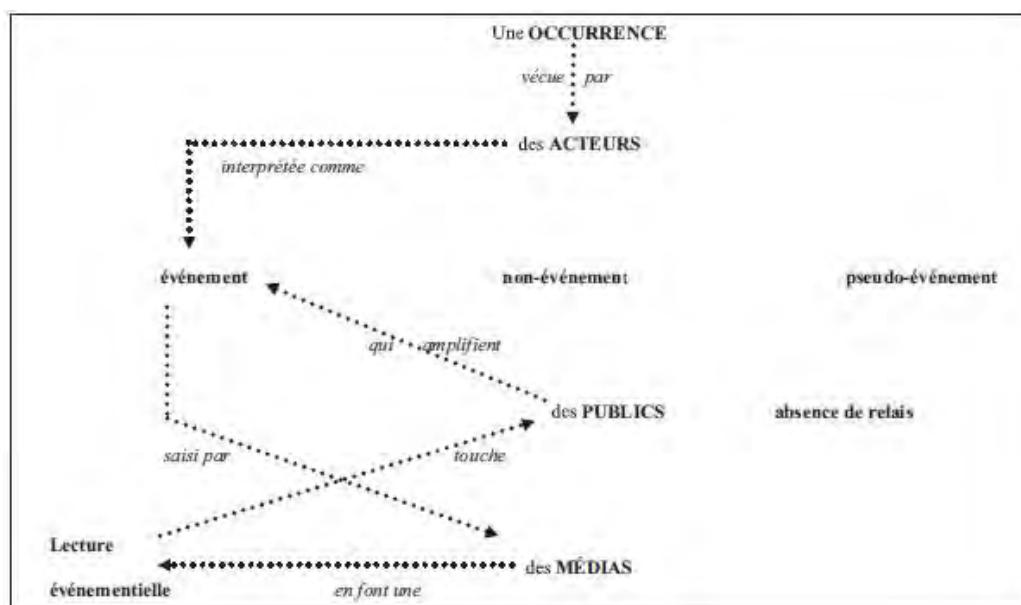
Une OCCURRENCE

vécue par

des ACTEURS

interprétée comme

événement

non-événement

pseudo-événement

qui amplifient

des PUBLICS

absence de relais

saisi par

touche

Lecture

des MÉDIAS

événementielle

en font une